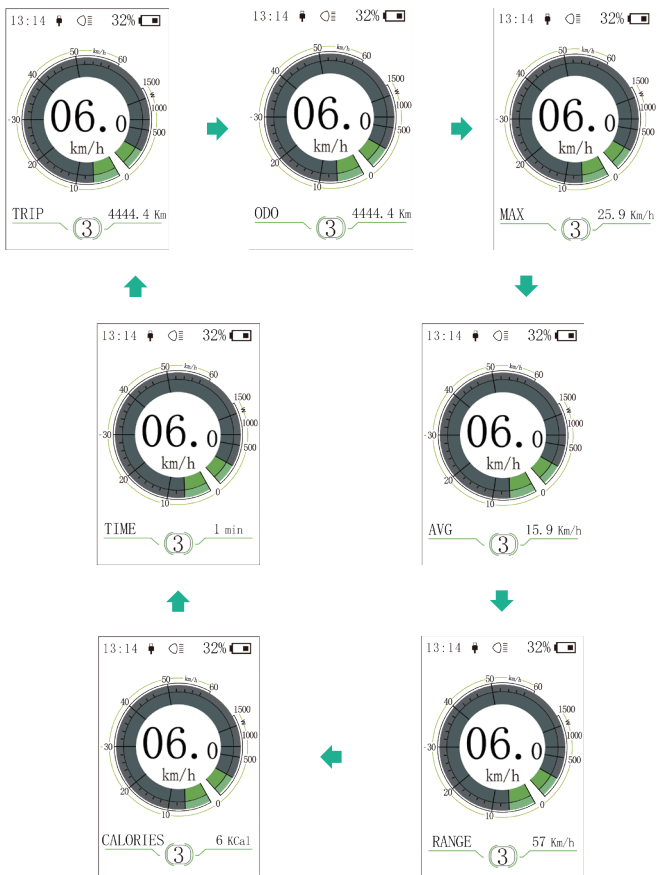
13:14 32%
50 km/h 60 40 1500 30 1000 500 20 10 0
06.0
km/h
TRIP 3 4444.4 Km

13:14 32%
50 km/h 60 40 1500 30 1000 500 20 10 0
06.0
km/h
ODO 3 4444.4 Km

13:14 32%
50 km/h 60 40 1500 30 1000 500 20 10 0
06.0
km/h
MAX 3 25.9 Km/h

13:14 32%
50 km/h 60 40 1500 30 1000 500 20 10 0
06.0
km/h
TIME 3 1 min

13:14 32%
50 km/h 60 40 1500 30 1000 500 20 10 0
06.0
km/h
AVG 3 15.9 Km/h

13:14 32%
50 km/h 60 40 1500 30 1000 500 20 10 0
06.0
km/h
CALORIES 3 6 KCal

13:14 32%
50 km/h 60 40 1500 30 1000 500 20 10 0
06.0
km/h
RANGE 3 57 Km/h